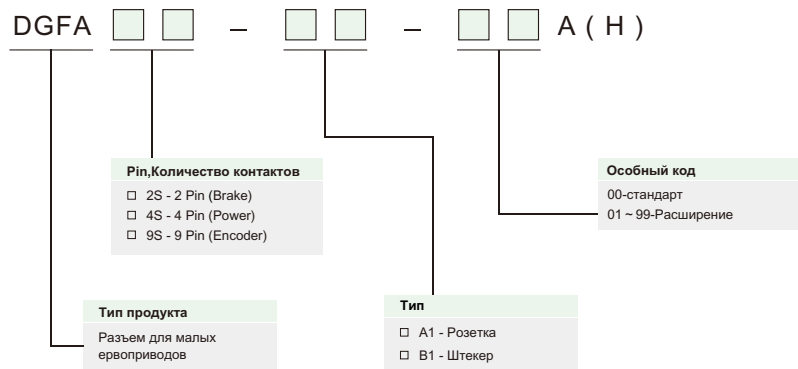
DGFA □ □ – □ □ – □ □ A ( H )

Pin,Количество контактов
□ 2S - 2 Pin (Brake)
□ 4S - 4 Pin (Power)
□ 9S - 9 Pin (Encoder)

Особный код
00-стандарт
01 ~ 99-Расширение

Тип продукта
Разъем для малых ервоприводов

Тип
□ A1 - Розетка
□ B1 - Штекер